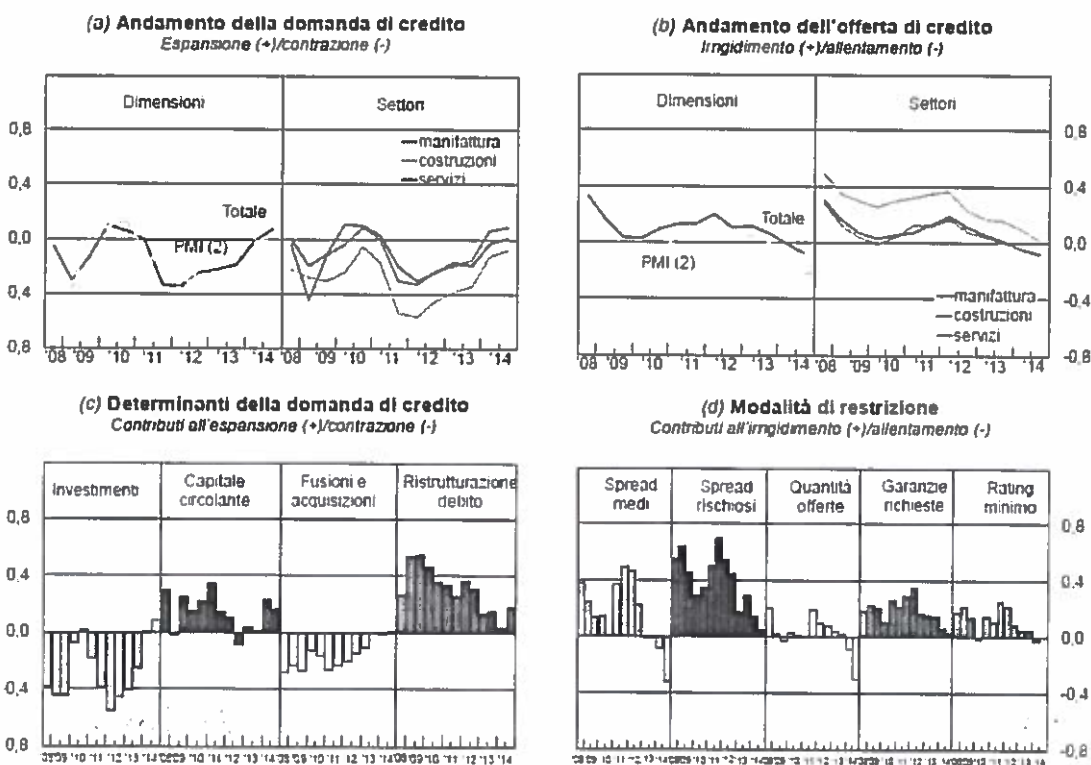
(a) Andamento della domanda di credito
Espansione (+)/contrazione (-)

Dimensioni
Settori
manifattura
costruzioni
servizi
Totale
PMI (2)
0,8
0,4
0,0
0,4
0,8
'08 '09 '10 '11 '12 '13 '14 '08 '09 '10 '11 '12 '13 '14

(b) Andamento dell'offerta di credito
Irrigidimento (+)/allentamento (-)

Dimensioni
Settori
Totale
PMI (2)
manifattura
costruzioni
servizi
0,8
0,4
0,0
-0,4
-0,8
'08 '09 '10 '11 '12 '13 '14 '08 '09 '10 '11 '12 '13 '14

(c) Determinanti della domanda di credito
Contributi all'espansione (+)/contrazione (-)

Investimenti
Capitale circolante
Fusioni e acquisizioni
Ristrutturazione debito
0,8
0,4
0,0
-0,4
0,8
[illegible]

(d) Modalità di restrizione
Contributi all'irrigidimento (+)/allentamento (-)

Spread medi
Spread rischiosi
Quantità offerte
Garanzie richieste
Rating minimo
0,8
0,4
0,0
-0,4
-0,8
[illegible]